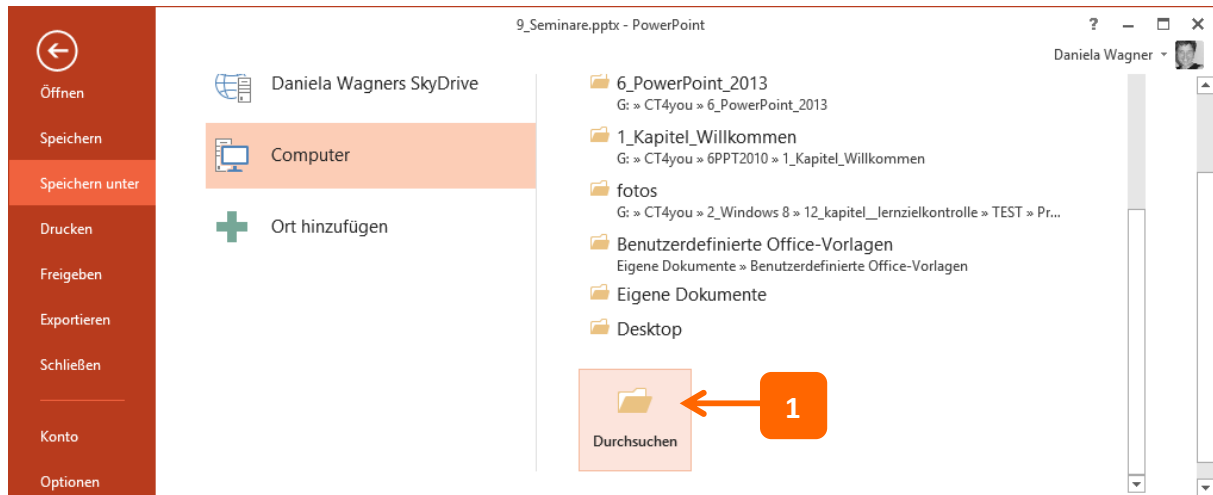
9_Seminare.pptx - PowerPoint

?

Daniela Wagner

Öffnen

Speichern

Speichern unter

Drucken

Freigeben

Exportieren

Schließen

Konto

Optionen

Daniela Wagners SkyDrive

Computer

Ort hinzufügen

6_PowerPoint_2013
G: » CT4you » 6_PowerPoint_2013

1_Kapitel_Willkommen
G: » CT4you » 6PPT2010 » 1_Kapitel_Willkommen

fotos
G: » CT4you » 2_Windows 8 » 12_kapitel__lernzielkontrolle » TEST » Pr...

Benutzerdefinierte Office-Vorlagen
Eigene Dokumente » Benutzerdefinierte Office-Vorlagen

Eigene Dokumente

Desktop

Durchsuchen

1